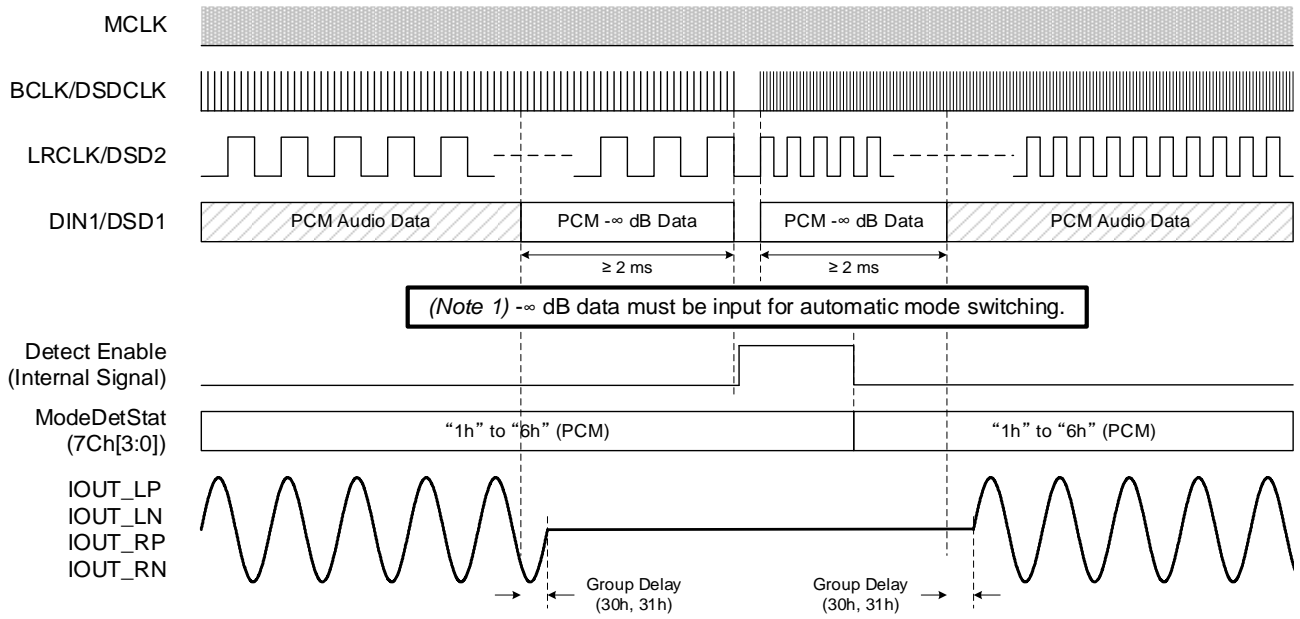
MCLK

BCLK/DSDCLK

LRCLK/DSD2

DIN1/DSD1

PCM Audio Data

PCM -∞ dB Data

PCM -∞ dB Data

PCM Audio Data

≥ 2 ms

≥ 2 ms

*(Note 1)* -∞ dB data must be input for automatic mode switching.

Detect Enable (Internal Signal)

ModeDetStat (7Ch[3:0])

“1h” to “6h” (PCM)

“1h” to “6h” (PCM)

IOUT_LP
IOUT_LN
IOUT_RP
IOUT_RN

Group Delay (30h, 31h)

Group Delay (30h, 31h)